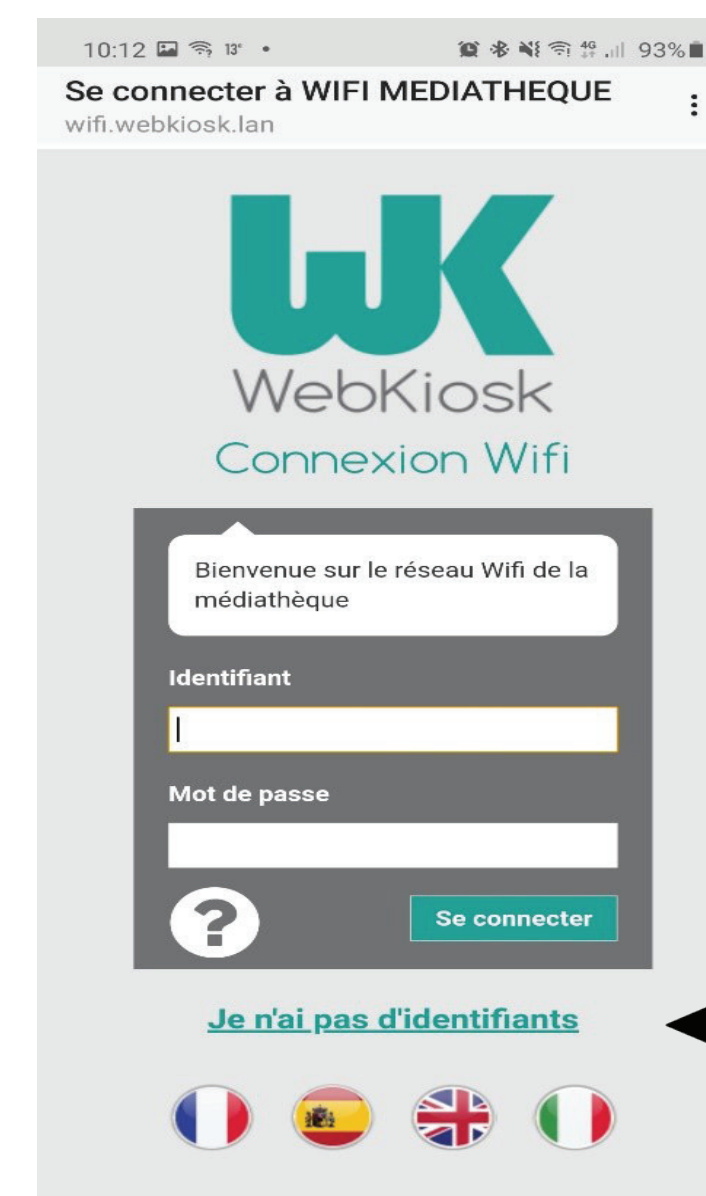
10:12 13° • 4G 93%

Se connecter à WIFI MEDIATHEQUE
wifi.webkiosk.lan

WK
WebKiosk
Connexion Wifi

Bienvenue sur le réseau Wifi de la médiathèque

Identifiant

Mot de passe

?

Se connecter

Je n'ai pas d'identifiants